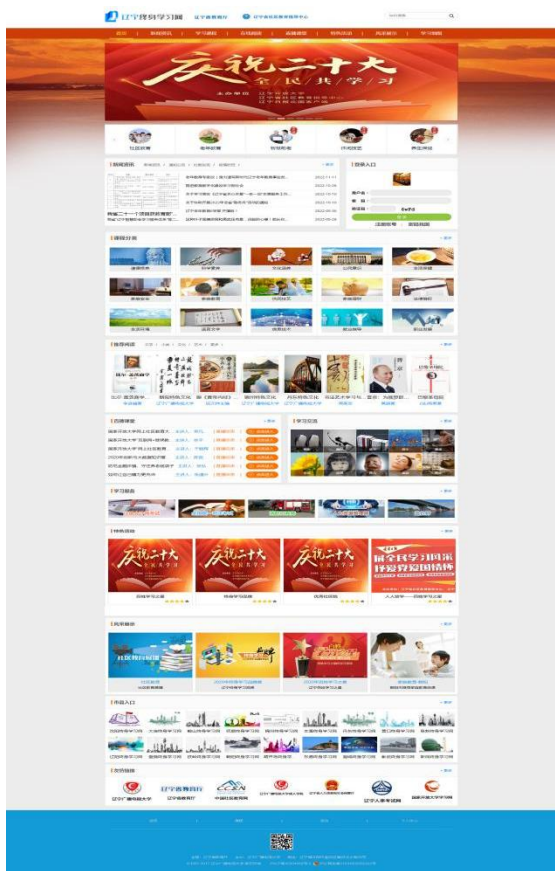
辽宁终身学习网

首页

庆祝二十大
全民共学习

新闻资讯

登录入口

课程分类

推荐阅读

直播课堂

学习视频

学习园地

特色活动

庆祝二十大
全民共学习

庆祝二十大
全民共学习

庆祝二十大
全民共学习

2022年全民终身学习活动周
线上展示

风采展示

市县入口

友情链接

辽宁教育厅

CCEN

辽宁开放大学